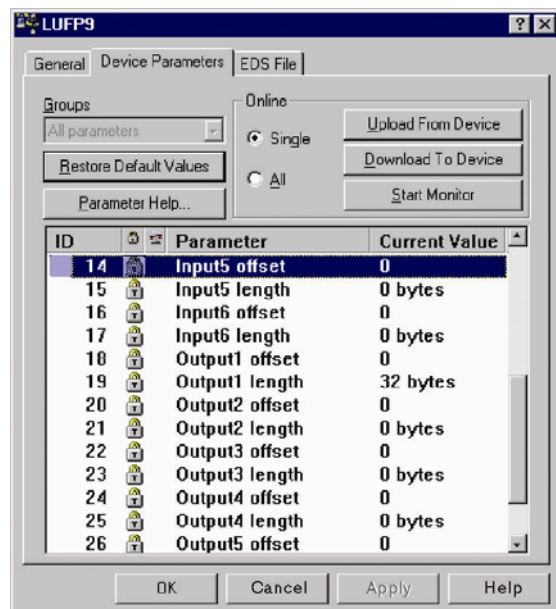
LUFP9

?

X

General

Device Parameters

EDS File

Groups

All parameters

Restore Default Values

Parameter Help...

Online

Single

All

Upload From Device

Download To Device

Start Monitor

| ID | Parameter | Current Value |
|---|---|---|
| 14 | Input5 offset | 0 |
| 15 | Input5 length | 0 bytes |
| 16 | Input6 offset | 0 |
| 17 | Input6 length | 0 bytes |
| 18 | Output1 offset | 0 |
| 19 | Output1 length | 32 bytes |
| 20 | Output2 offset | 0 |
| 21 | Output2 length | 0 bytes |
| 22 | Output3 offset | 0 |
| 23 | Output3 length | 0 bytes |
| 24 | Output4 offset | 0 |
| 25 | Output4 length | 0 bytes |
| 26 | Output5 offset | 0 |

OK

Cancel

Apply

Help